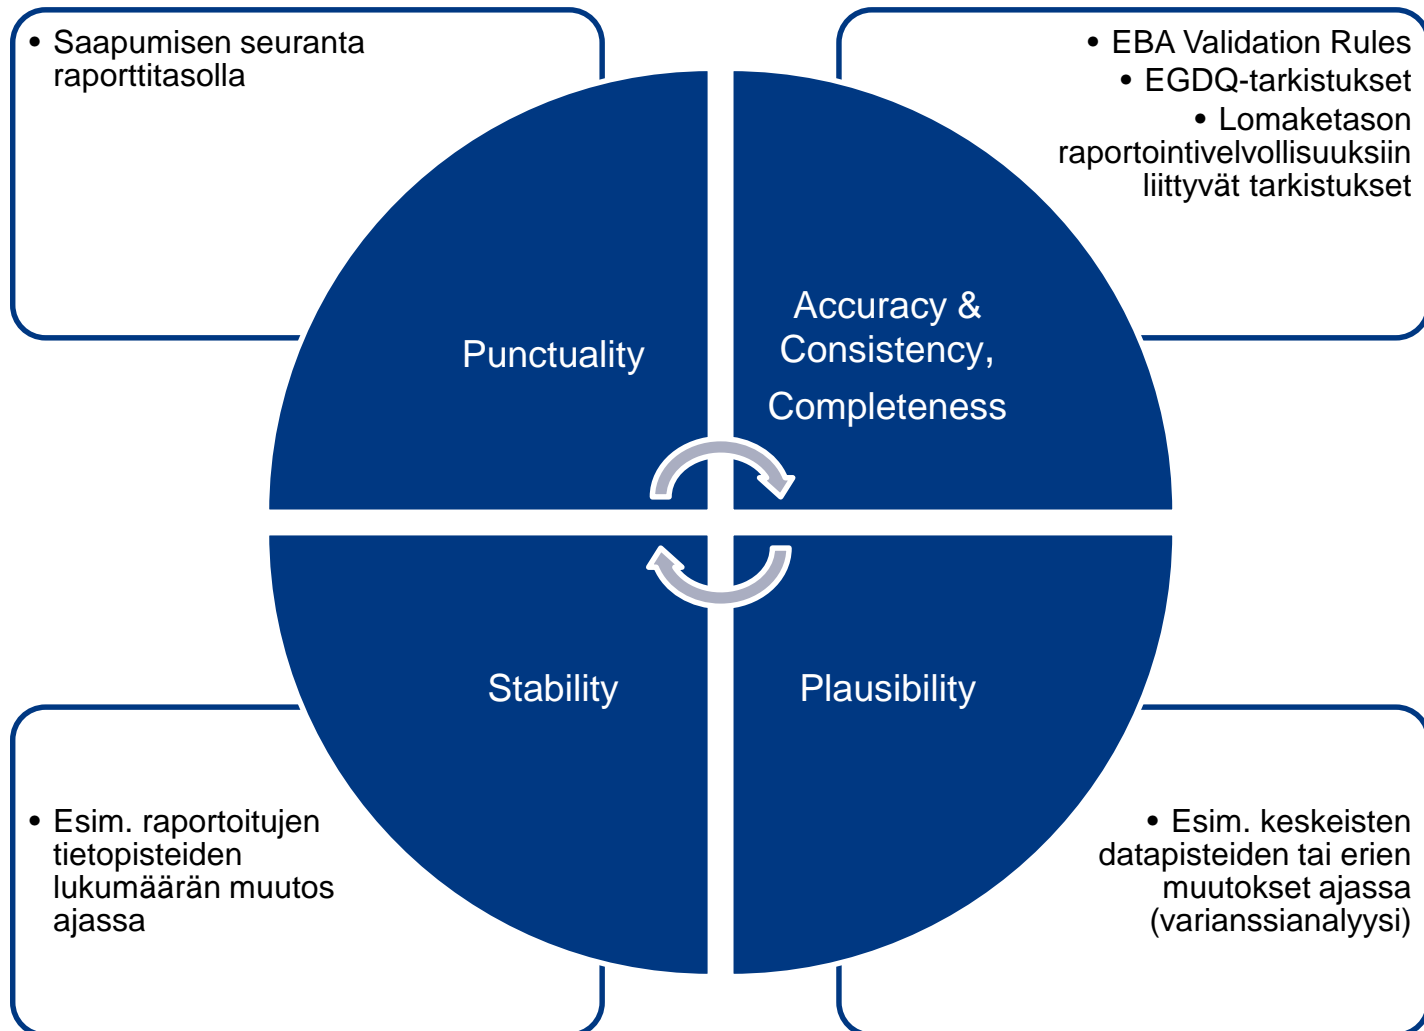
• Saapumisen seuranta raporttitasolla

• EBA Validation Rules
• EGDQ-tarkistukset
• Lomaketason raportointivelvollisuuksiin liittyvät tarkistukset

Punctuality

Accuracy & Consistency, Completeness

Stability

Plausibility

• Esim. raportoitujen tietopisteiden lukumäärän muutos ajassa

• Esim. keskeisten datapisteiden tai erien muutokset ajassa (varianssianalyysi)